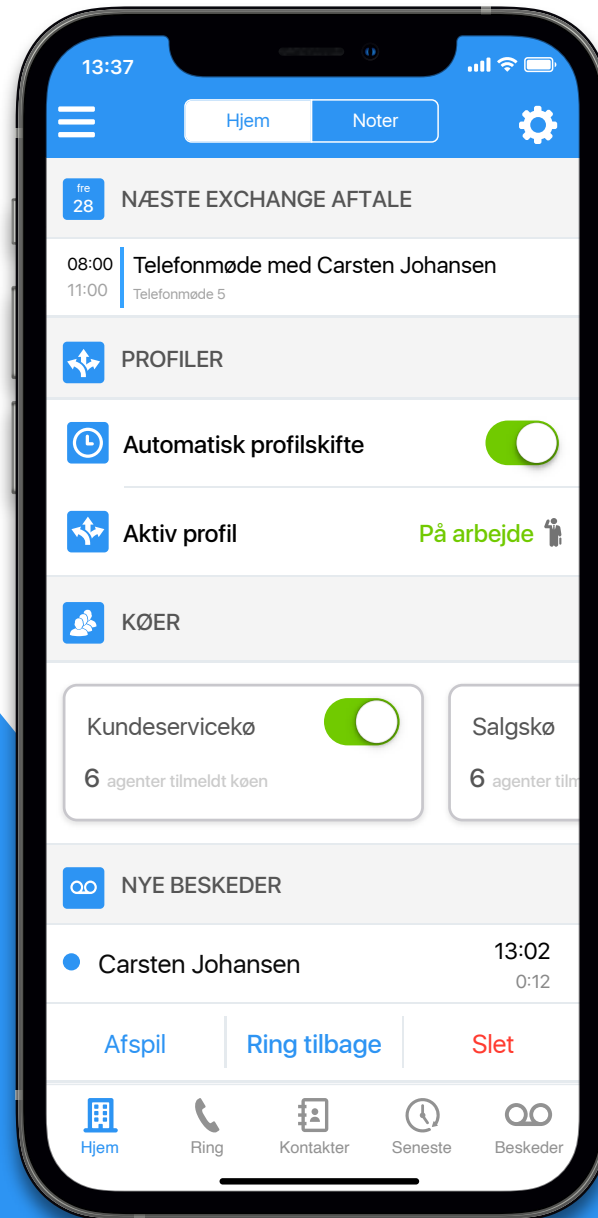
13:37

Hjem Noter

fre 28 NÆSTE EXCHANGE AFTALE

08:00 11:00 Telefonmøde med Carsten Johansen
Telefonmøde 5

PROFILER

Automatisk profilskifte

Aktiv profil På arbejde

KØER

Kundeservicekø
6 agenter tilmeldt køen

Salgskø
6 agenter tilm

NYE BESKEDER

Carsten Johansen 13:02 0:12

Afspil Ring tilbage Slet

Hjem Ring Kontakter Seneste Beskeder